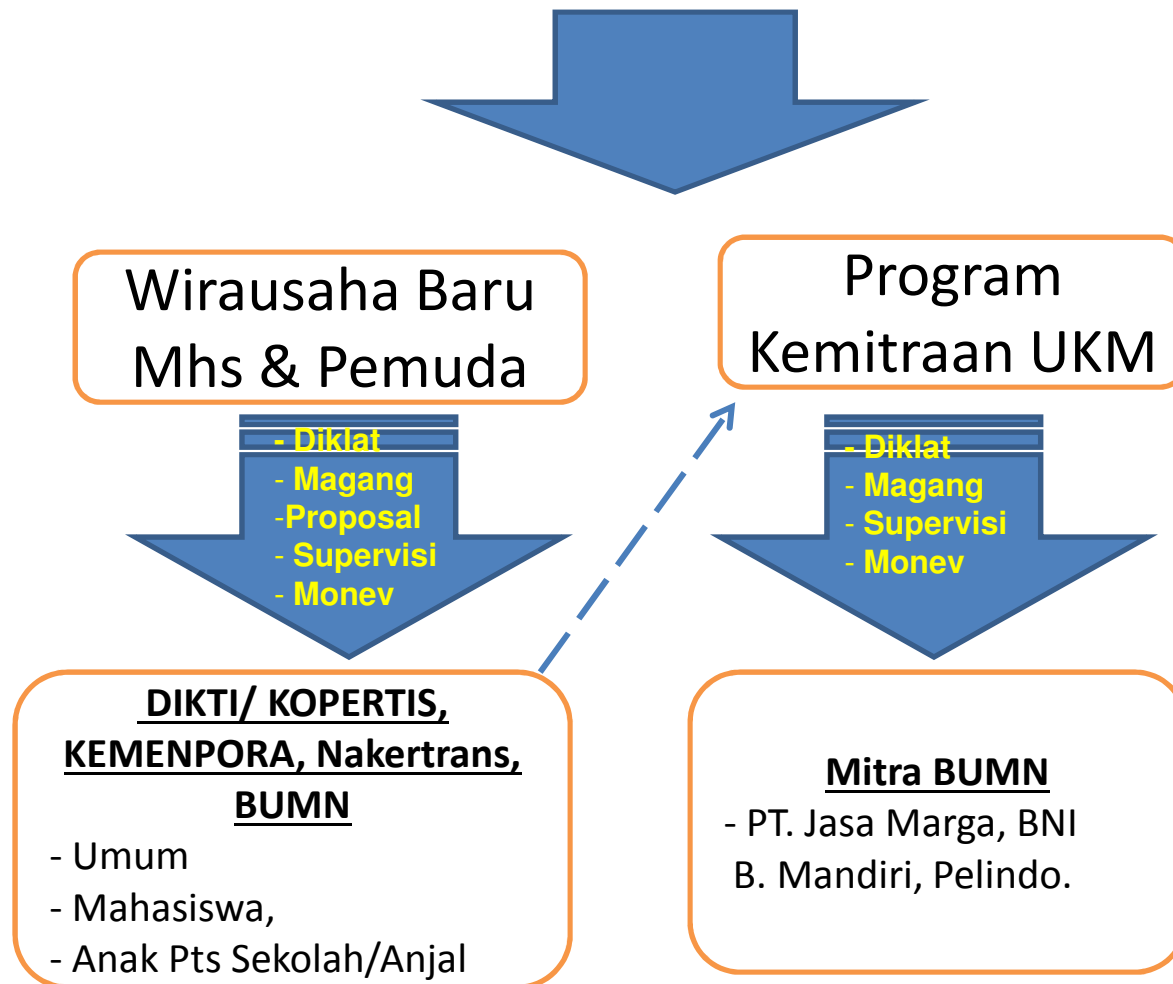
Wirausaha Baru Mhs & Pemuda

- Diklat
- Magang
-Proposal
- Supervisi
- Monev

Program Kemitraan UKM

- Diklat
- Magang
- Supervisi
- Monev

DIKTI/ KOPERTIS, KEMENPORA, Nakertrans, BUMN
- Umum
- Mahasiswa,
- Anak Pts Sekolah/Anjal

Mitra BUMN
- PT. Jasa Marga, BNI
B. Mandiri, Pelindo.